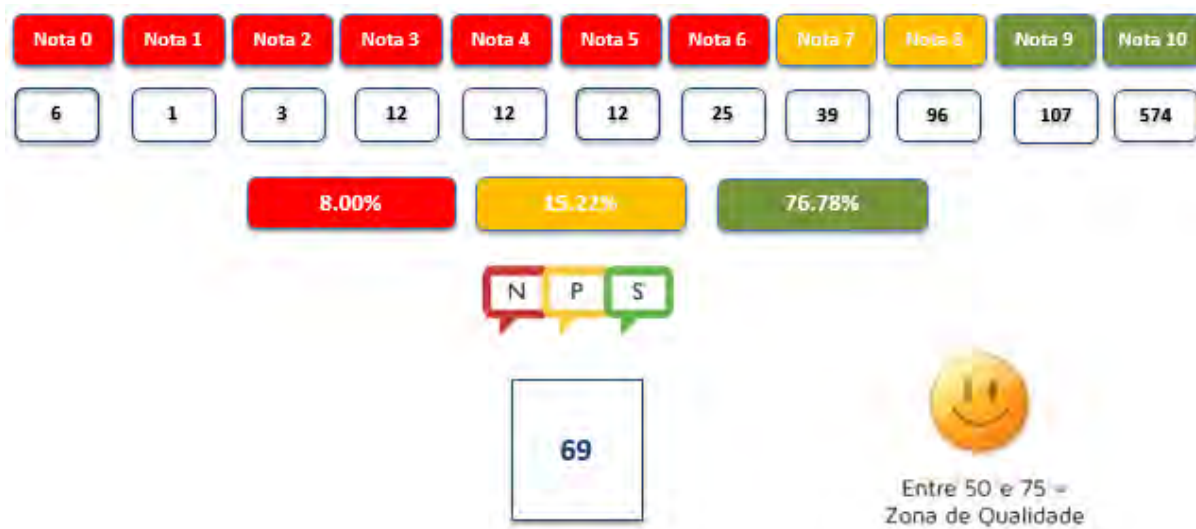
| Nota 0 | Nota 1 | Nota 2 | Nota 3 | Nota 4 | Nota 5 | Nota 6 | Nota 7 | Nota 8 | Nota 9 | Nota 10 |
|---|---|---|---|---|---|---|---|---|---|---|
| 6 | 1 | 3 | 12 | 12 | 12 | 25 | 39 | 96 | 107 | 574 |

8.00%

15.22%

76.78%

N P S

69

Entre 50 e 75 = Zona de Qualidade